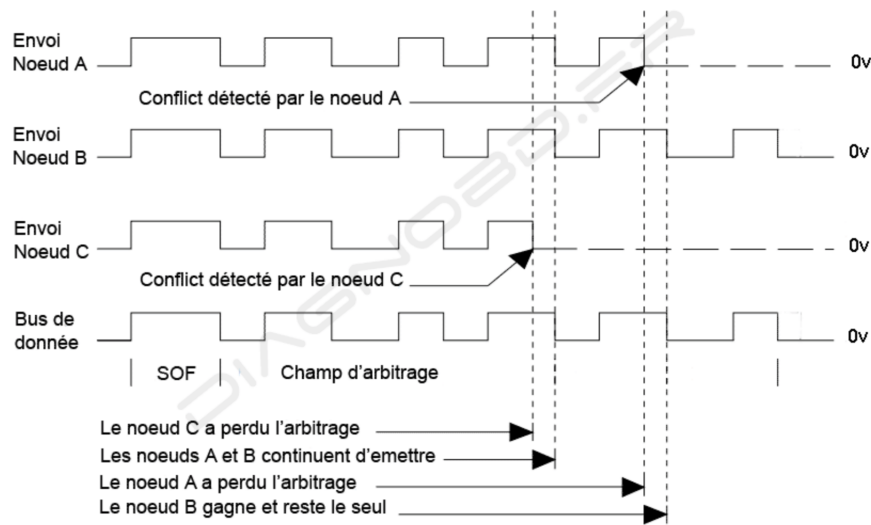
Envoi Noeud A

0v

Conflict détecté par le noeud A

Envoi Noeud B

0v

Envoi Noeud C

0v

Conflict détecté par le noeud C

Bus de donnée

0v

SOF

Champ d'arbitrage

Le noeud C a perdu l'arbitrage

Les noeuds A et B continuent d'emettre

Le noeud A a perdu l'arbitrage

Le noeud B gagne et reste le seul

DIAGNOBD.FR